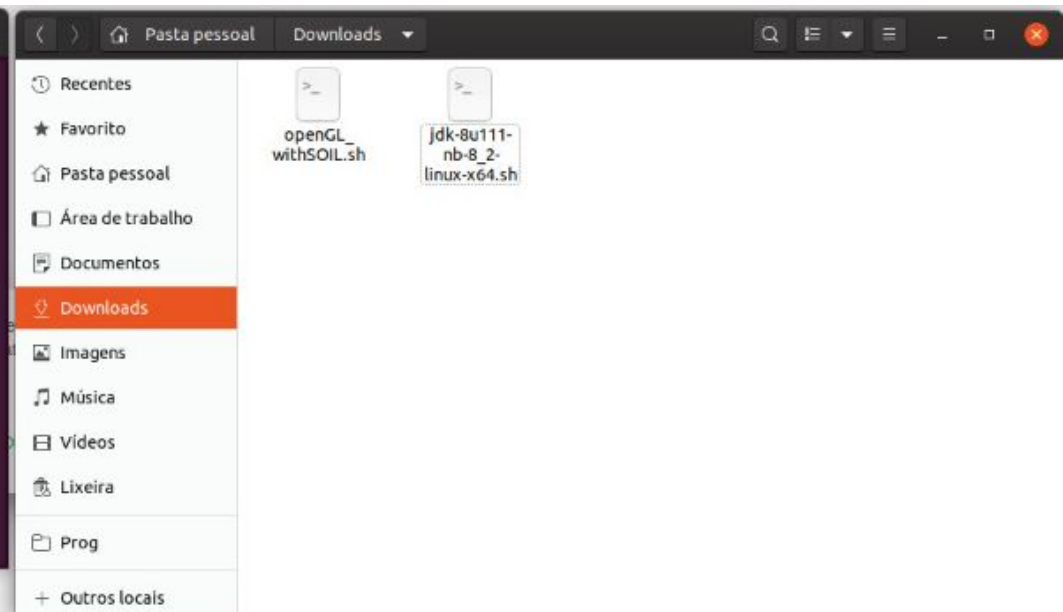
Pasta pessoal Downloads

Recentes
Favorito
Pasta pessoal
Área de trabalho
Documentos
Downloads
Imagens
Música
Vídeos
Lixeira
Prog
+ Outros locais

>_
openGL_withSOIL.sh

>_
jdk-8u111-nb-8_2-linux-x64.sh